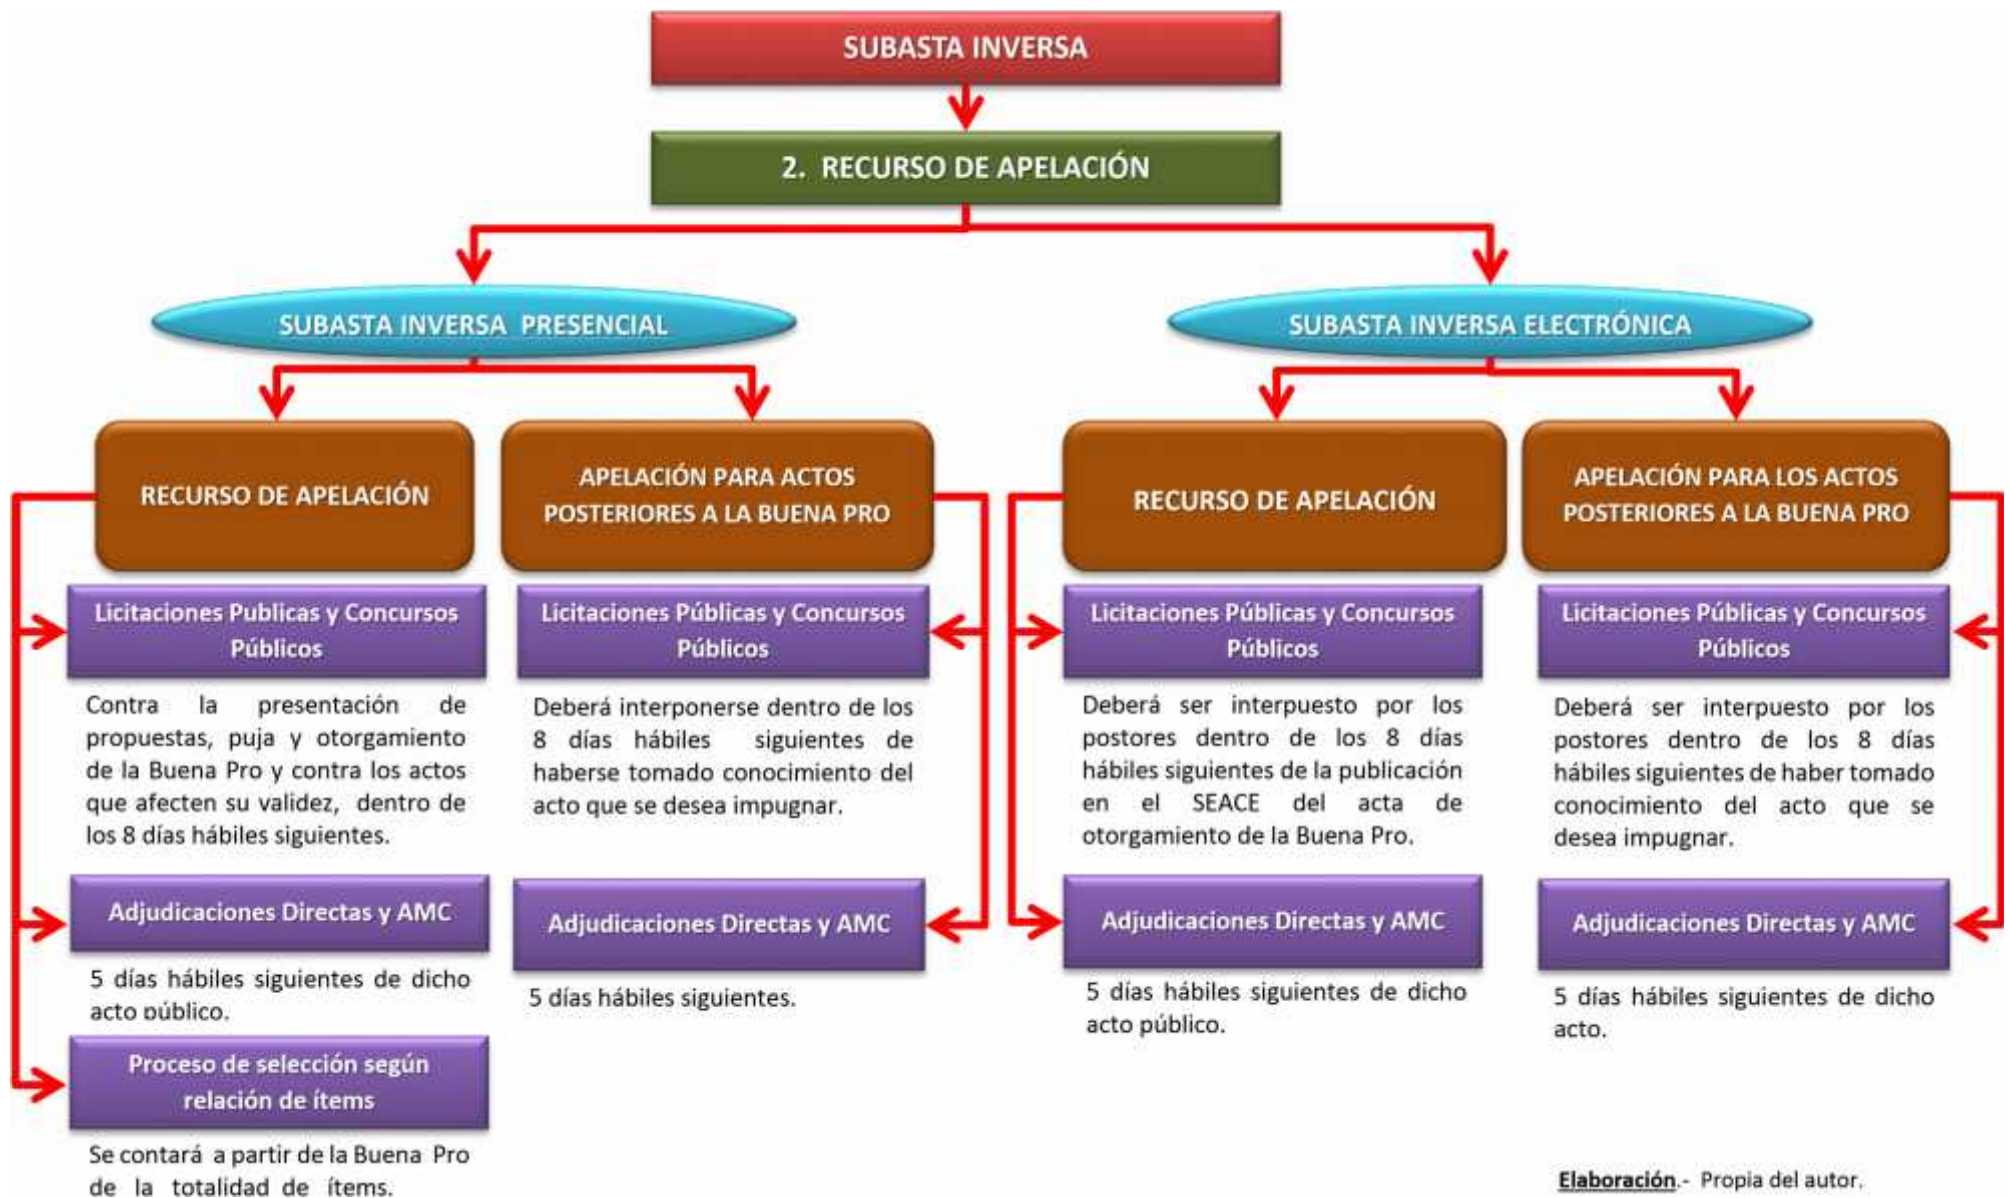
SUBASTA INVERSA

2. RECURSO DE APELACIÓN

SUBASTA INVERSA PRESENCIAL

SUBASTA INVERSA ELECTRÓNICA

RECURSO DE APELACIÓN

Licitaciones Publicas y Concursos Públicos

Contra la presentación de propuestas, puja y otorgamiento de la Buena Pro y contra los actos que afecten su validez, dentro de los 8 días hábiles siguientes.

Adjudicaciones Directas y AMC

5 días hábiles siguientes de dicho acto público.

Proceso de selección según relación de ítems

Se contará a partir de la Buena Pro de la totalidad de ítems.

APELACIÓN PARA ACTOS POSTERIORES A LA BUENA PRO

Licitaciones Públicas y Concursos Públicos

Deberá interponerse dentro de los 8 días hábiles siguientes de haberse tomado conocimiento del acto que se desea impugnar.

Adjudicaciones Directas y AMC

5 días hábiles siguientes.

RECURSO DE APELACIÓN

Licitaciones Públicas y Concursos Públicos

Deberá ser interpuesto por los postores dentro de los 8 días hábiles siguientes de la publicación en el SEACE del acta de otorgamiento de la Buena Pro.

Adjudicaciones Directas y AMC

5 días hábiles siguientes de dicho acto público.

APELACIÓN PARA LOS ACTOS POSTERIORES A LA BUENA PRO

Licitaciones Públicas y Concursos Públicos

Deberá ser interpuesto por los postores dentro de los 8 días hábiles siguientes de haber tomado conocimiento del acto que se desea impugnar.

Adjudicaciones Directas y AMC

5 días hábiles siguientes de dicho acto.

Elaboración.- Propia del autor.